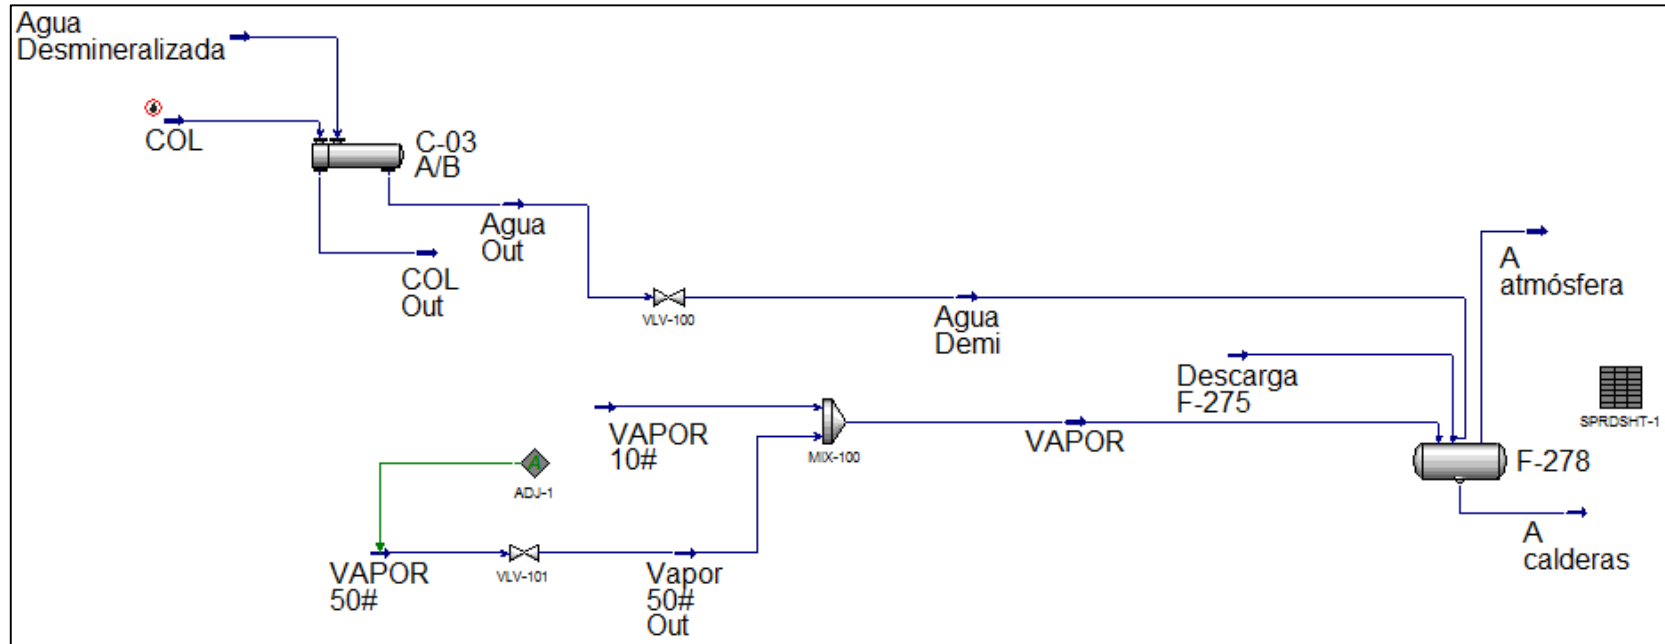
Agua Desmineralizada

COL

C-03 A/B

Agua Out

COL Out

VLV-100

Agua Demi

A atmósfera

Descarga F-275

SPRDSHT-1

VAPOR 10#

MIX-100

VAPOR

F-278

A

ADJ-1

VAPOR 50#

VLV-101

Vapor 50# Out

A calderas